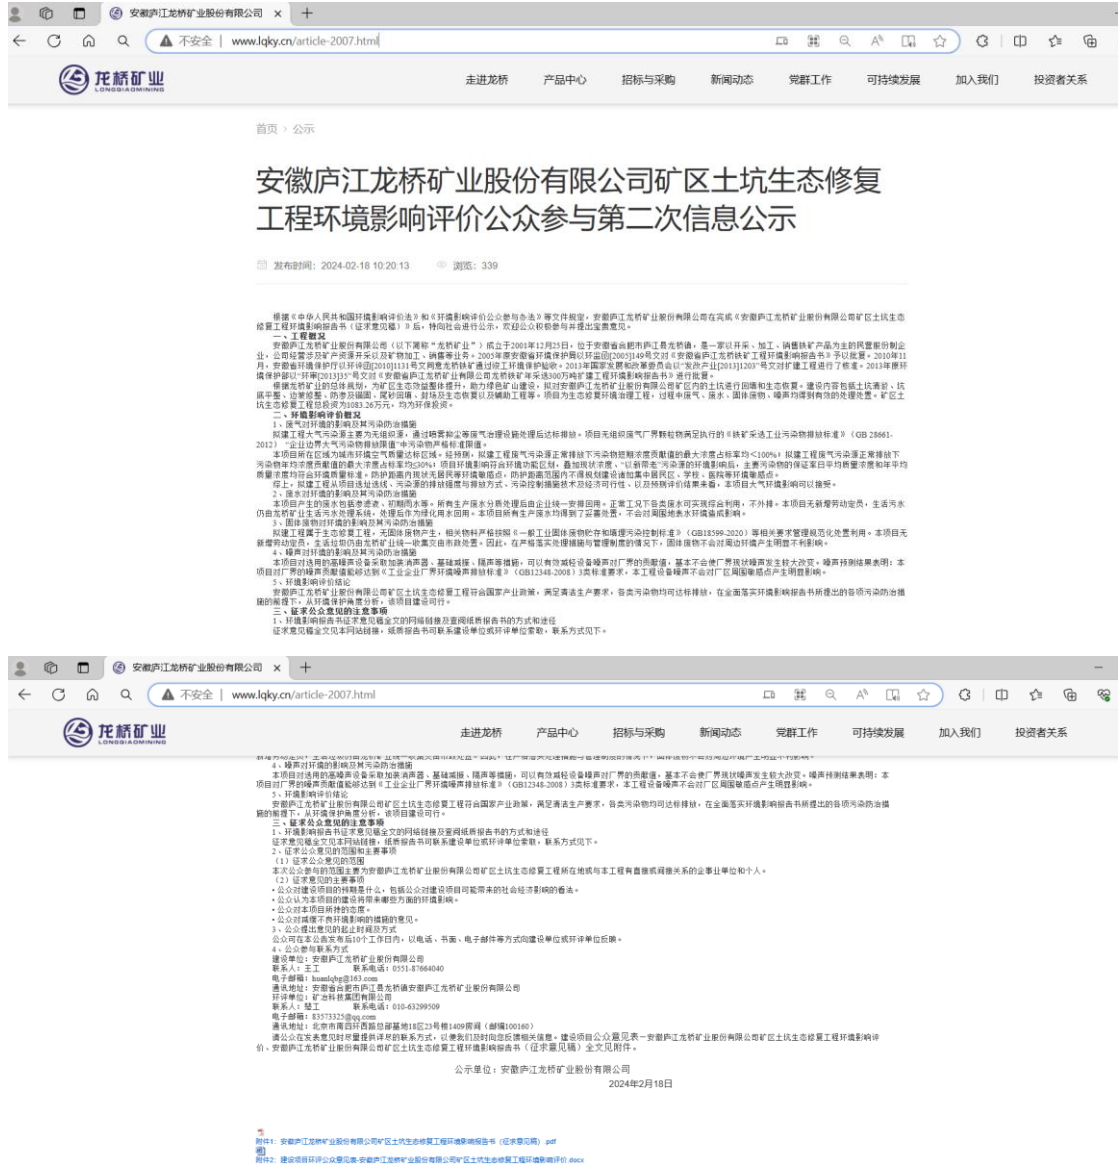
安徽庐江龙桥矿业股份有限公司 ×

不安全 | www.lqky.cn/article-2007.html

龙桥矿业 LONGQIAOMINING

走进龙桥 产品中心 招标与采购 新闻动态 党群工作 可持续发展 加入我们 投资者关系

首页 › 公示

安徽庐江龙桥矿业股份有限公司矿区土坑生态修复工程环境影响评价公众参与第二次信息公示

发布时间：2024-02-18 10:20:13 浏览：339

根据《中华人民共和国环境影响评价法》和《环境影响评价公众参与办法》等文件规定，安徽庐江龙桥矿业股份有限公司在完成《安徽庐江龙桥矿业股份有限公司矿区土坑生态修复工程环境影响报告书（征求意见稿）》后，特向社会进行公示，欢迎公众积极参与并提出宝贵意见。

一、工程概况

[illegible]

二、环境影响评价概况

1、废气对环境的影响及其污染防治措施

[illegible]

2、废水对环境的影响及其污染防治措施

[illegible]

3、固体废物对环境的影响及其污染防治措施

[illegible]

4、噪声对环境的影响及其污染防治措施

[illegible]

5、环境影响评价结论

安徽庐江龙桥矿业股份有限公司矿区土坑生态修复工程符合国家产业政策，满足清洁生产要求，各类污染物均可达标排放，在全面落实环境影响报告书所提出的各项污染防治措施的前提下，从环境保护角度分析，该项目建设可行。

三、征求公众意见的注意事项

1、环境影响报告书征求意见稿全文的网络链接及查阅纸质报告书的方式和途径

征求意见稿全文见本网站链接，纸质报告书可联系建设单位或环评单位索取，联系方式见下。

2、征求公众意见的范围和主要事项

（1）征求公众意见的范围

本次公众参与的范围主要为安徽庐江龙桥矿业股份有限公司矿区土坑生态修复工程所在地或与本工程有直接或间接关系的企事业单位和个人。

（2）征求意见的主要事项

• 公众对建设项目的并期是什么，包括公众对建设项目可能带来的社会经济影响的看法。
• 公众认为本项目的建设将带来哪些方面的环境影响。
• 公众对本项目所持的态度。
• 公众对减缓不良环境影响的措施的意见。

3、公众提出意见的起止时间及方式

公众可在本公告发布后10个工作日内，以电话、书面、电子邮件等方式向建设单位或环评单位反馈。

4、公众参与联系方式

建设单位：安徽庐江龙桥矿业股份有限公司
联系人：王工 联系电话：0551-87664040
电子邮箱：huanlqbg@163.com
通讯地址：安徽省合肥市庐江县龙桥镇安徽庐江龙桥矿业股份有限公司
环评单位：矿冶科技集团有限公司
联系人：楚工 联系电话：010-63299509
电子邮箱：83573325@qq.com
通讯地址：北京市南四环西路总部基地18区23号楼1409房间（邮编100160）

请公众在发表意见时尽量提供详尽的联系方式，以便我们及时向您反馈相关信息。建设项目公众意见表－安徽庐江龙桥矿业股份有限公司矿区土坑生态修复工程环境影响评价，安徽庐江龙桥矿业股份有限公司矿区土坑生态修复工程环境影响报告书（征求意见稿）全文见附件。

公示单位：安徽庐江龙桥矿业股份有限公司
2024年2月18日

附件1：安徽庐江龙桥矿业股份有限公司矿区土坑生态修复工程环境影响报告书（征求意见稿）.pdf
附件2：建设项目环评公众意见表-安徽庐江龙桥矿业股份有限公司矿区土坑生态修复工程环境影响评价.docx